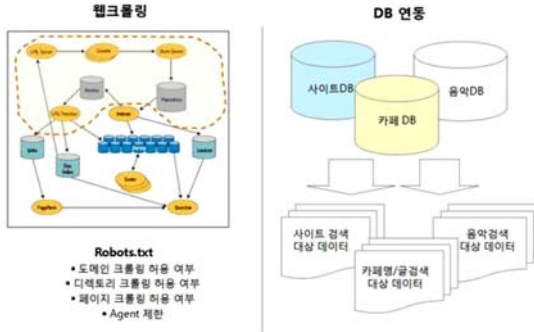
웹크롤링

DB 연동

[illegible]

사이트DB
음악DB
카페 DB

사이트 검색 대상 데이터
카페명/글검색 대상 데이터
음악검색 대상 데이터

Robots.txt
• 도메인 크롤링 허용 여부
• 디렉토리 크롤링 허용 여부
• 페이지 크롤링 허용 여부
• Agent 제한